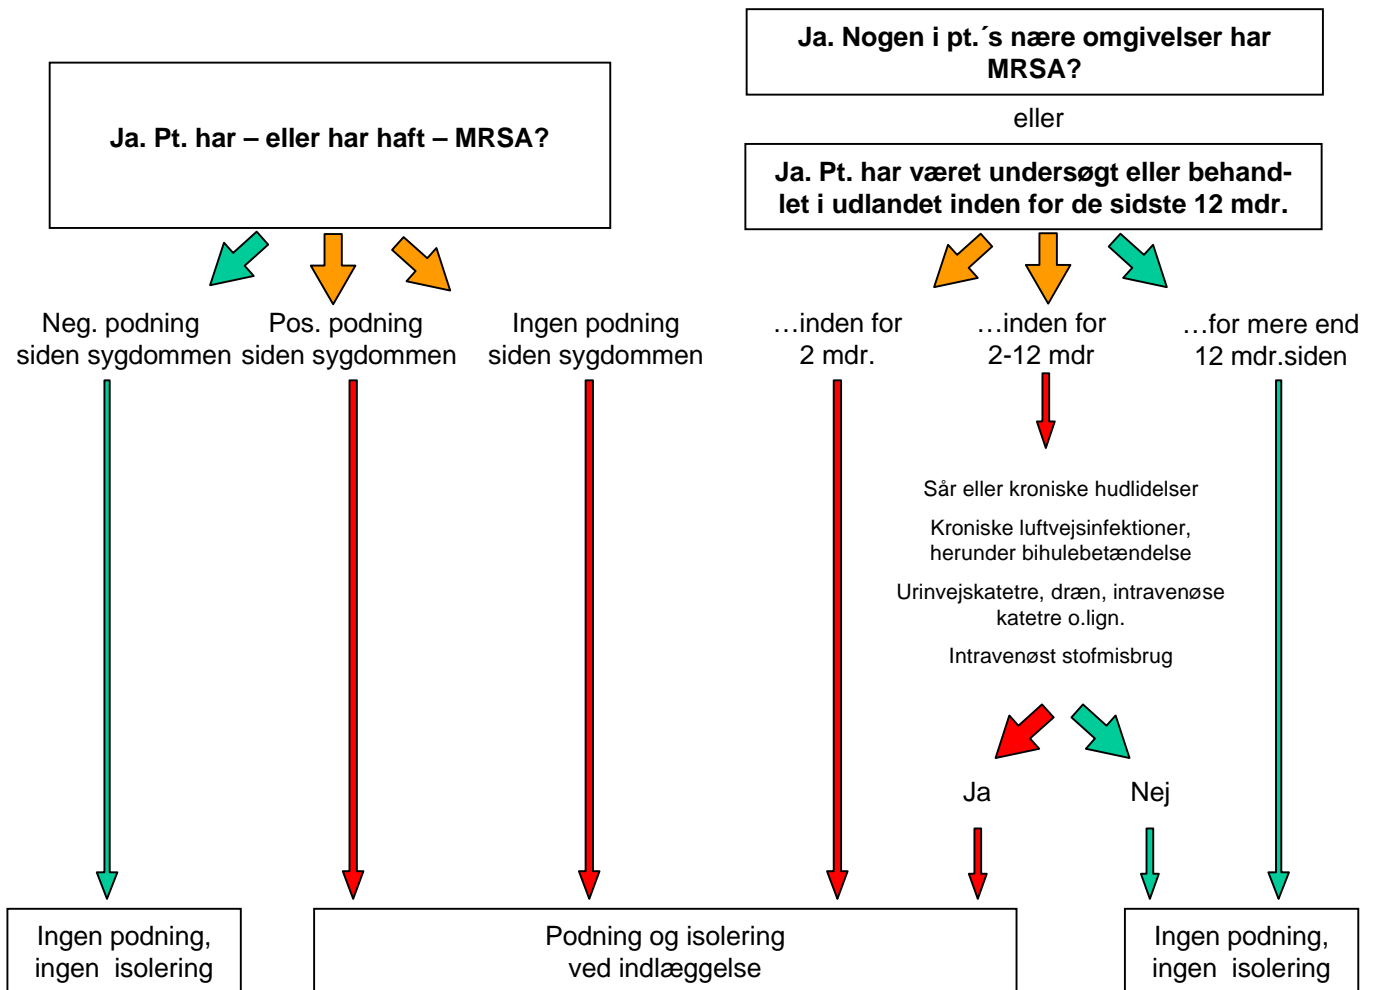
Ja. Pt. har – eller har haft – MRSA?

Ja. Nogen i pt.´s nære omgivelser har MRSA?

eller

Ja. Pt. har været undersøgt eller behandlet i udlandet inden for de sidste 12 mdr.

Neg. podning siden sygdommen

Pos. podning siden sygdommen

Ingen podning siden sygdommen

…inden for 2 mdr.

…inden for 2-12 mdr

…for mere end 12 mdr.siden

Sår eller kroniske hudlidelser

Kroniske luftvejsinfektioner, herunder bihulebetændelse

Urinvejskatetre, dræn, intravenøse katetre o.lign.

Intravenøst stofmisbrug

Ja

Nej

Ingen podning, ingen isolering

Podning og isolering ved indlæggelse

Ingen podning, ingen isolering